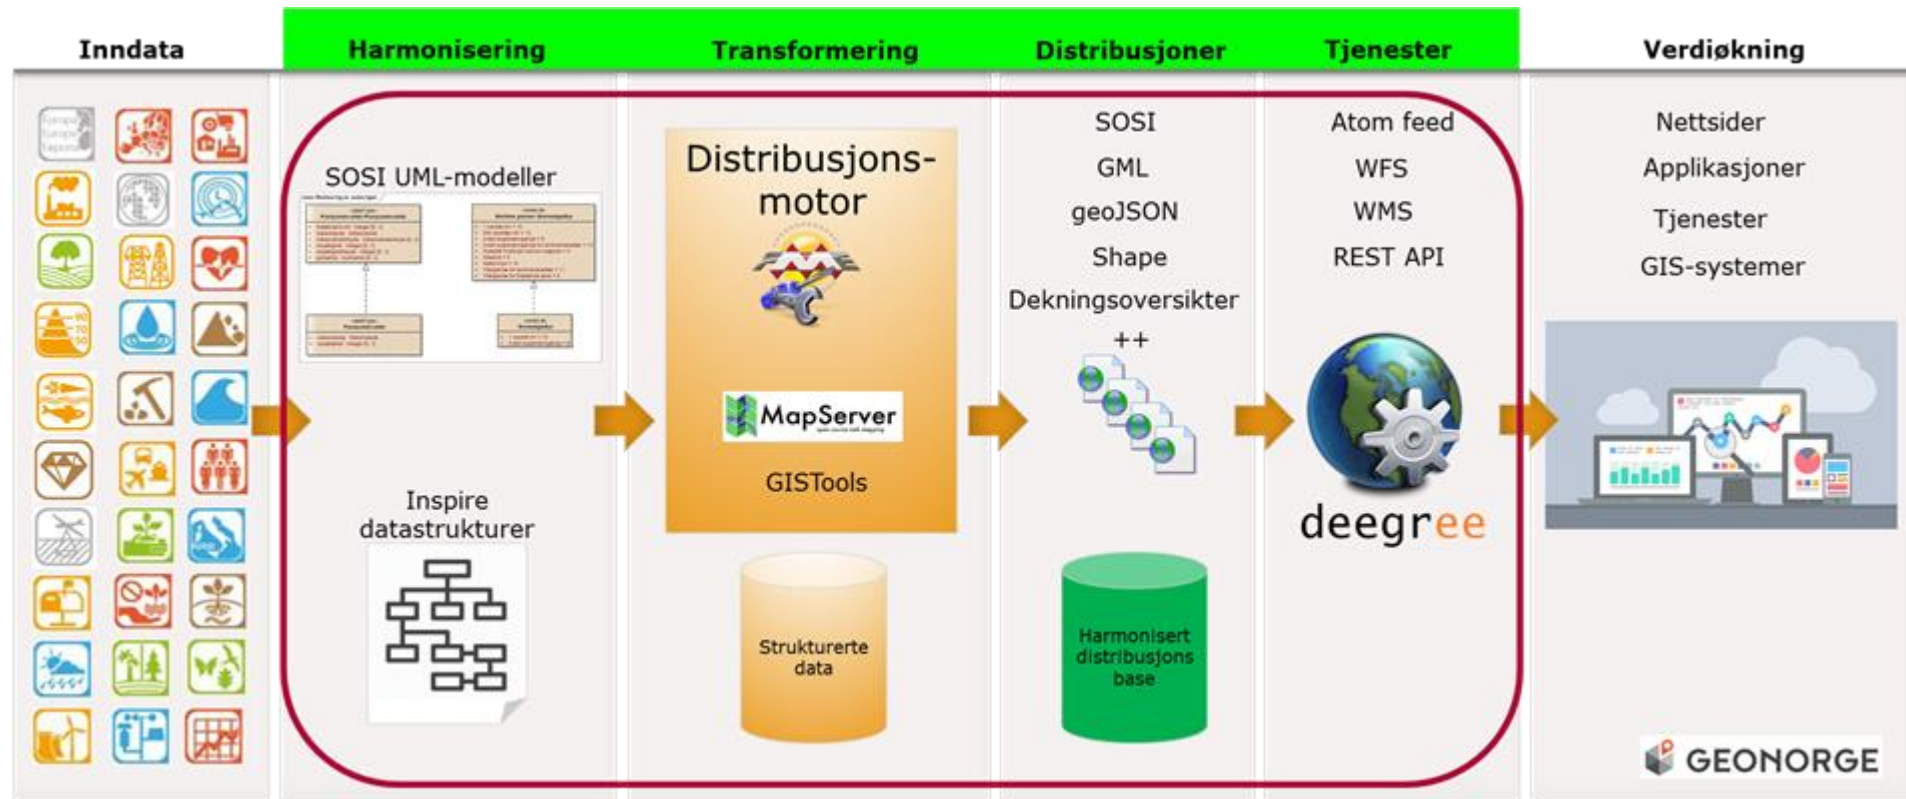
Inndata

Harmonisering

Transformering

Distribusjoner

Tjenester

Verdiøkning

SOSI UML-modeller

Inspire datastrukturer

Distribusjons-motor

MapServer

GISTools

Strukturerte data

SOSI

GML

geoJSON

Shape

Dekningsoversikter

++

Harmonisert distribusjons base

Atom feed

WFS

WMS

REST API

deegree

Nettsider

Applikasjoner

Tjenester

GIS-systemer

GEONORGE